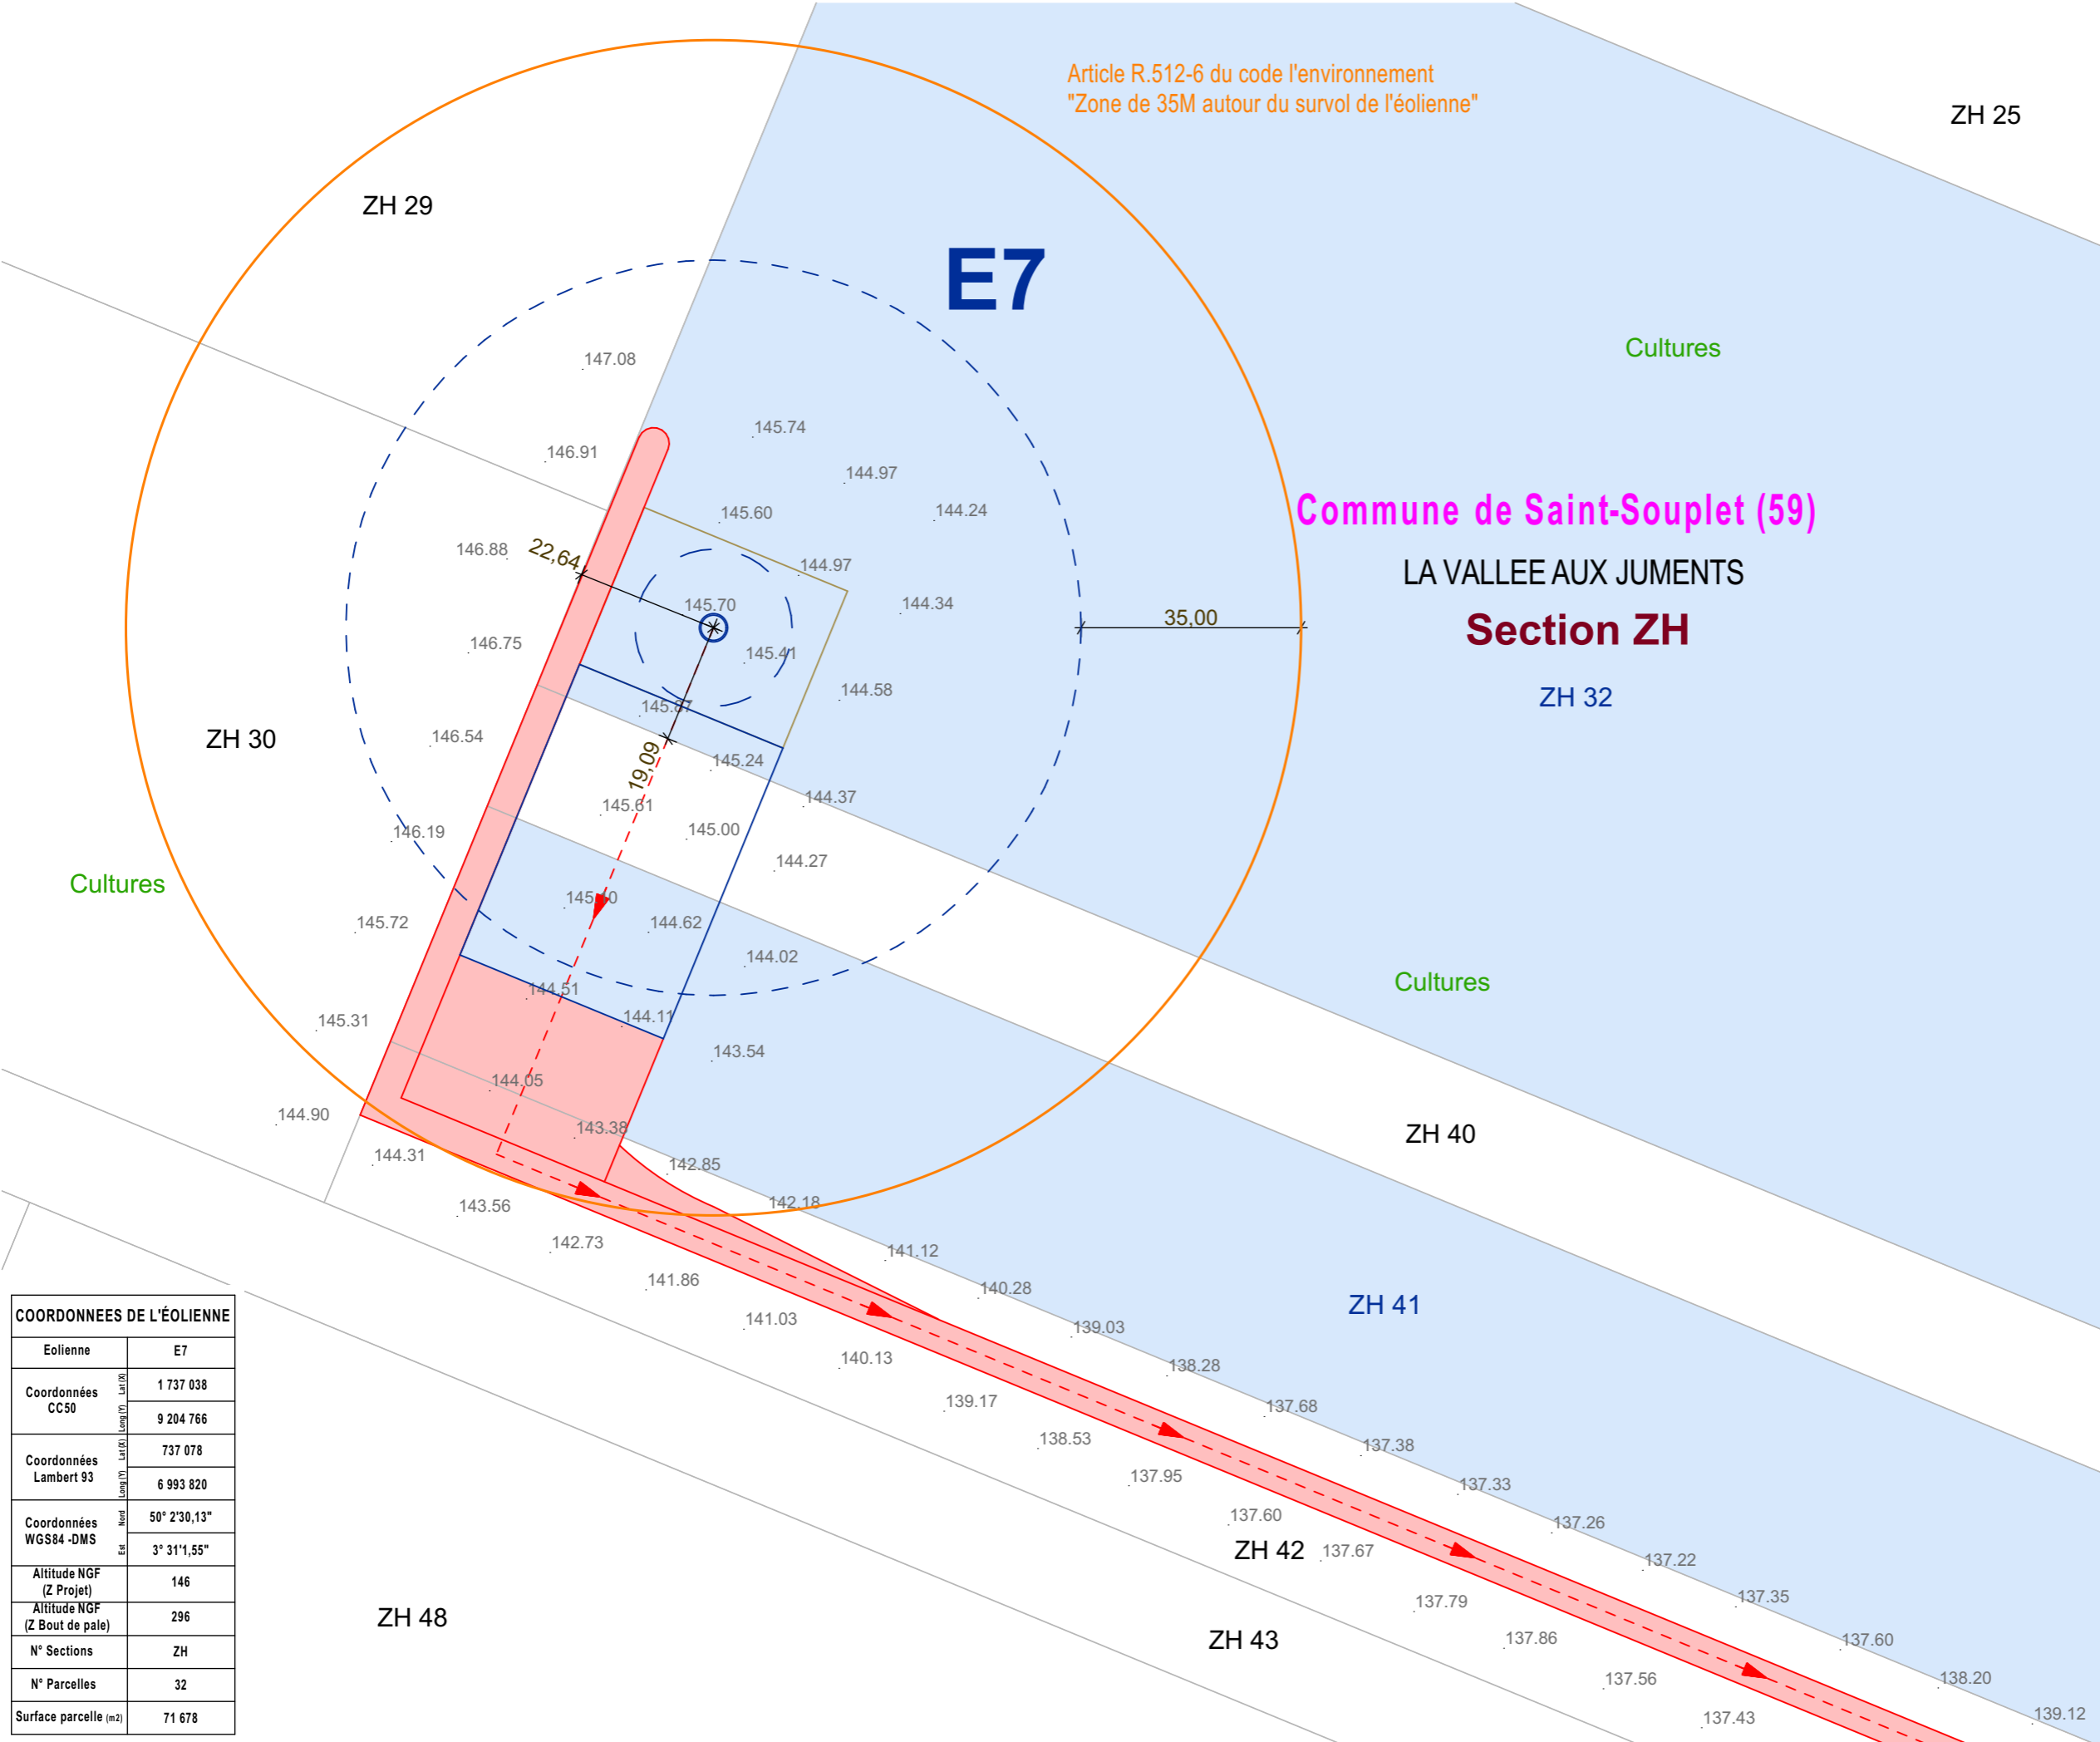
Article R.512-6 du code l'environnement
"Zone de 35M autour du survol de l'éolienne"

ZH 25

ZH 29

E7

Cultures

147.08

145.74

146.91

144.97

145.60

144.24

Commune de Saint-Souplet (59)

146.88

22,64

144.97

LA VALLEE AUX JUMENTS

145.70

144.34

35,00

146.75

145.41

Section ZH

144.58

ZH 32

145.67

ZH 30

146.54

19,09

145.24

144.37

145.61

146.19

145.00

144.27

Cultures

145.50

145.72

144.62

Cultures

144.02

144.51

145.31

144.11

143.54

144.05

ZH 40

144.90

143.38

144.31

142.85

143.56

142.18

142.73

141.12

141.86

140.28

ZH 41

141.03

139.03

140.13

138.28

139.17

137.68

138.53

137.38

137.95

137.33

137.60

137.26

ZH 42

137.67

137.22

137.79

137.35

ZH 48

ZH 43

137.86

137.60

137.56

138.20

137.43

139.12

| COORDONNEES DE L'ÉOLIENNE | | |
|---|---|---|
| Eolienne | | E7 |
| Coordonnées CC50 | Lat (X) | 1 737 038 |
| | Long (Y) | 9 204 766 |
| Coordonnées Lambert 93 | Lat (X) | 737 078 |
| | Long (Y) | 6 993 820 |
| Coordonnées WGS84 -DMS | Nord | 50° 2'30,13" |
| | Est | 3° 31'1,55" |
| Altitude NGF (Z Projet) | | 146 |
| Altitude NGF (Z Bout de pale) | | 296 |
| N° Sections | | ZH |
| N° Parcelles | | 32 |
| Surface parcelle (m2) | | 71 678 |